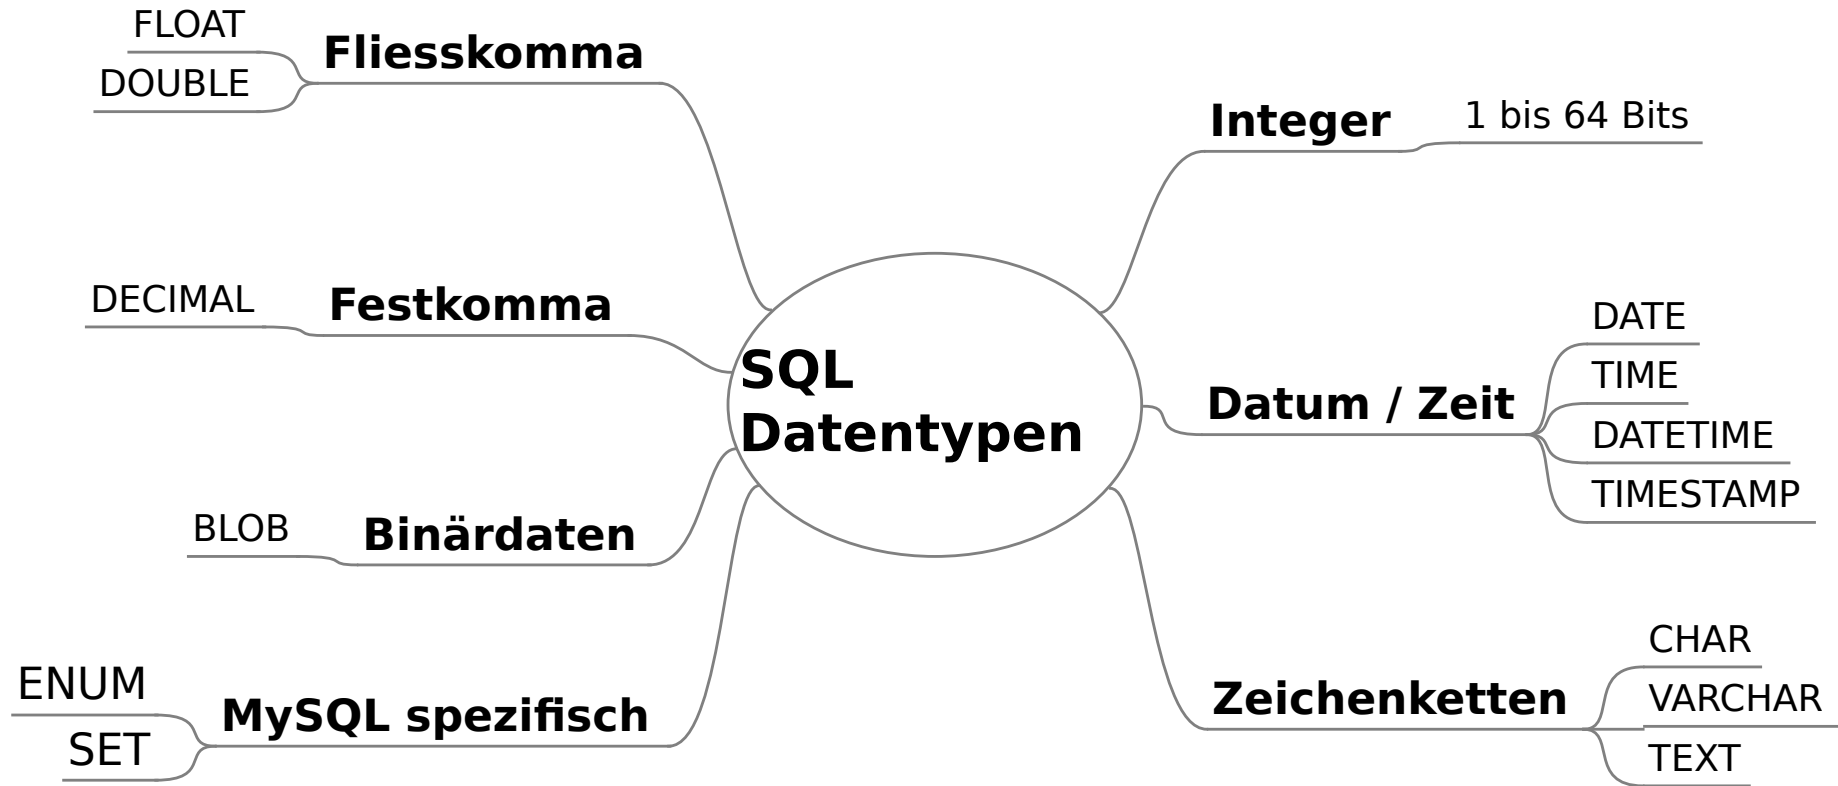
SQL Datentypen

Fliesskomma
FLOAT
DOUBLE

Festkomma
DECIMAL

Binärdaten
BLOB

MySQL spezifisch
ENUM
SET

Integer
1 bis 64 Bits

Datum / Zeit
DATE
TIME
DATETIME
TIMESTAMP

Zeichenketten
CHAR
VARCHAR
TEXT